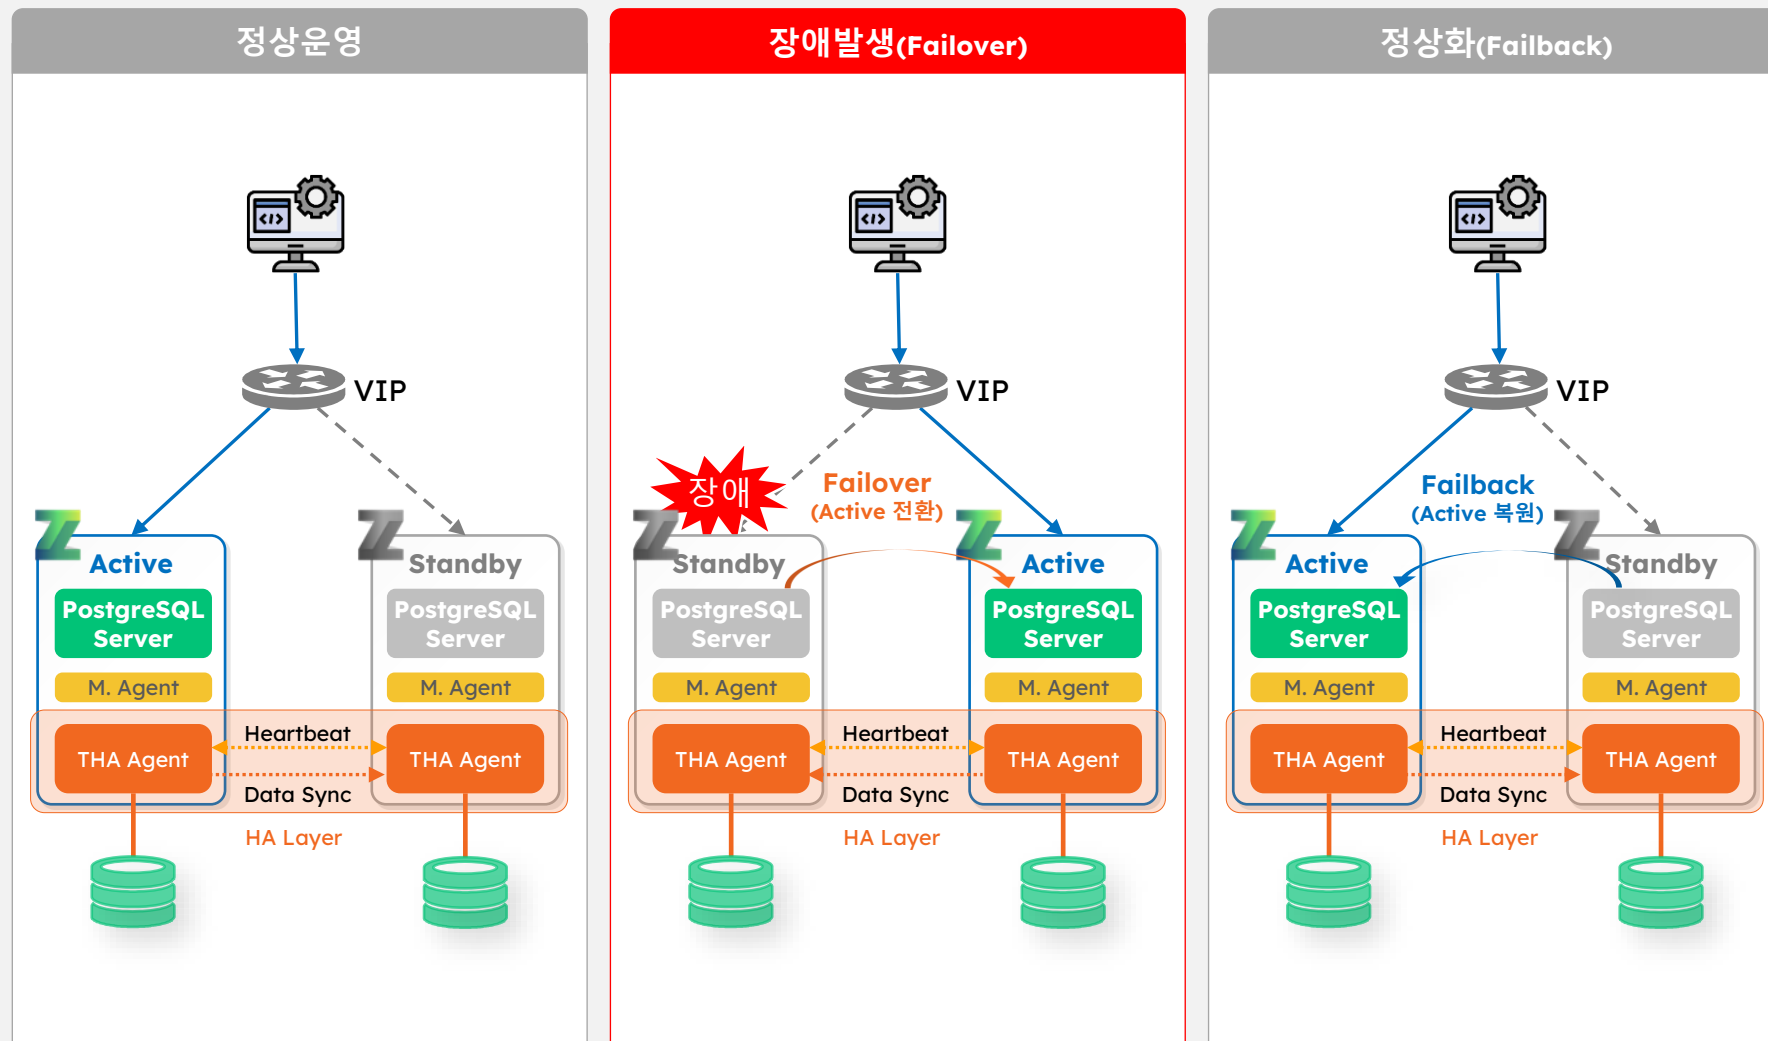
정상운영

VIP

Active
PostgreSQL Server
M. Agent
THA Agent

Standby
PostgreSQL Server
M. Agent
THA Agent

Heartbeat
Data Sync
HA Layer

장애발생(Failover)

VIP

장애

Failover
(Active 전환)

Standby
PostgreSQL Server
M. Agent
THA Agent

Active
PostgreSQL Server
M. Agent
THA Agent

Heartbeat
Data Sync
HA Layer

정상화(Failback)

VIP

Failback
(Active 복원)

Active
PostgreSQL Server
M. Agent
THA Agent

Standby
PostgreSQL Server
M. Agent
THA Agent

Heartbeat
Data Sync
HA Layer